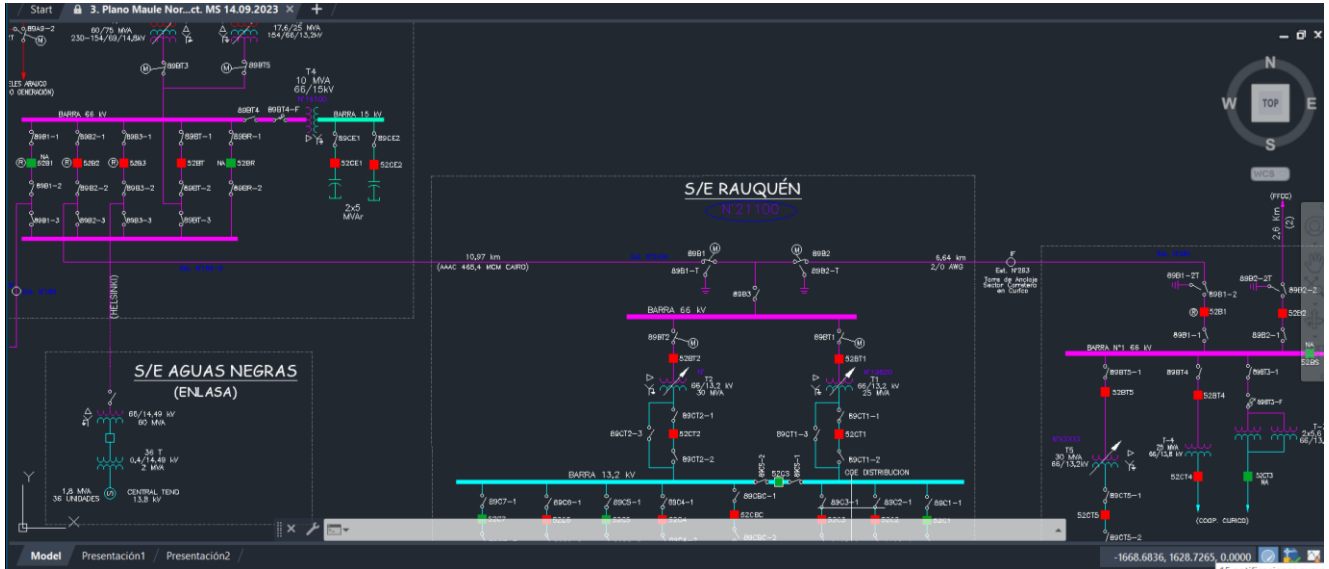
Start 3. Plano Maule Nor...ct. MS 14.09.2023 +

89AS-2
60/75 MVA
230-154/66/14,8kV
17,6/25 MVA
154/66/13,2kV
89BT3
89BT5
T4
10 MVA
66/15kV
ELES ARAUCO
(O GENERACIÓN)
BARRA 66 kV
89BT4
89BT4-F
BARRA 15 kV
89B1-1
89B2-1
89B3-1
89BT-1
89BR-1
89CE1
89CE2
52B1
52B2
52B3
52BT
52BR
NA
52CE1
52CE2
89B1-2
89B2-2
89B3-2
89BT-2
89BR-2
89B1-3
89B2-3
89B3-3
89BT-3
2x5
MVAr
S/E RAUQUÉN
N°21100
10,97 km
(AAAC 465,4 MCM CAIRO)
89B1
89B1-T
89B2
89B2-T
6,64 km
2/0 AWG
Est. N°283
Torre de Anclaje Sector Carretero en Curicó
89B3
(HELSINKI)
BARRA 66 kV
89BT2
89BT1
52BT2
52BT1
T2
66/13,2 kV
30 MVA
T1
66/13,2 kV
25 MVA
S/E AGUAS NEGRAS
(ENLASA)
66/14,49 kV
60 MVA
36 T
0,4/14,49 kV
2 MVA
1,8 MVA
36 UNIDADES
CENTRAL TENO
13,8 kV
89CT2-1
89CT2-3
52CT2
89CT2-2
89CT1-1
89CT1-3
52CT1
89CT1-2
BARRA 13,2 kV
52CS
89CS-2
89CS-1
CGE DISTRIBUCION
89C7-1
89C6-1
89C5-1
89C4-1
89CBC-1
89C3-1
89C2-1
89C1-1
52C7
52C6
52C5
52C4
52CBC
52C3
52C2
52C1
89CBC-2
(FFCC)
2,6 km
(2)
89B1-2T
89B2-2T
89B1-2
89B2-2
52B1
52B2
89B1-1
89B2-1
BARRA N°1 66 kV
NA
52BS
89BT5-1
89BT4
89BT3-1
52BT5
52BT4
89BT3-F
T-4
25 MVA
66/13,8 kV
2x5,6
66/
T5
30 MVA
66/13,2kV
52CT4
52CT3
NA
89CT5-1
52CT5
89CT5-2
(COOP. CURICO)
N
W
TOP
E
S
WCS
Model
Presentación1
Presentación2
-1668.6836, 1628.7265, 0.0000